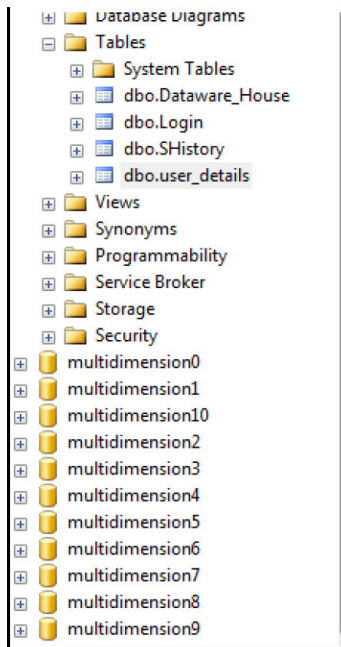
Database Diagrams
Tables
System Tables
dbo.Dataware_House
dbo.Login
dbo.SHistory
dbo.user_details
Views
Synonyms
Programmability
Service Broker
Storage
Security
multidimension0
multidimension1
multidimension10
multidimension2
multidimension3
multidimension4
multidimension5
multidimension6
multidimension7
multidimension8
multidimension9